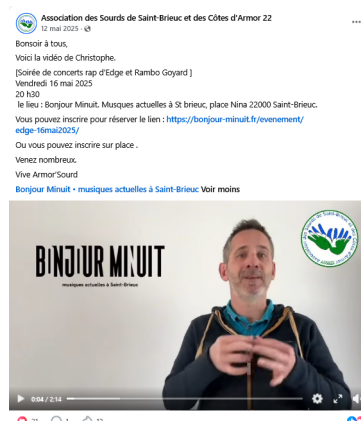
Association des Sourds de Saint-Brieuc et des Côtes d'Armor 22
12 mai 2025 ·

Bonsoir à tous,

Voici la vidéo de Christophe.

[Soirée de concerts rap d'Edge et Rambo Goyard ]
Vendredi 16 mai 2025
20 h30
le lieu : Bonjour Minuit. Musques actuelles à St brieuc, place Nina 22000 Saint-Brieuc.

Vous pouvez inscrire pour réserver le lien : https://bonjour-minuit.fr/evenement/edge-16mai2025/

Ou vous pouvez inscrire sur place .

Venez nombreux.

Vive Armor'Sourd

Bonjour Minuit • musiques actuelles à Saint-Brieuc Voir moins

BONJOUR MINUIT
musiques actuelles à Saint-Brieuc

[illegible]

0:04 / 2:14

71 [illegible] 13